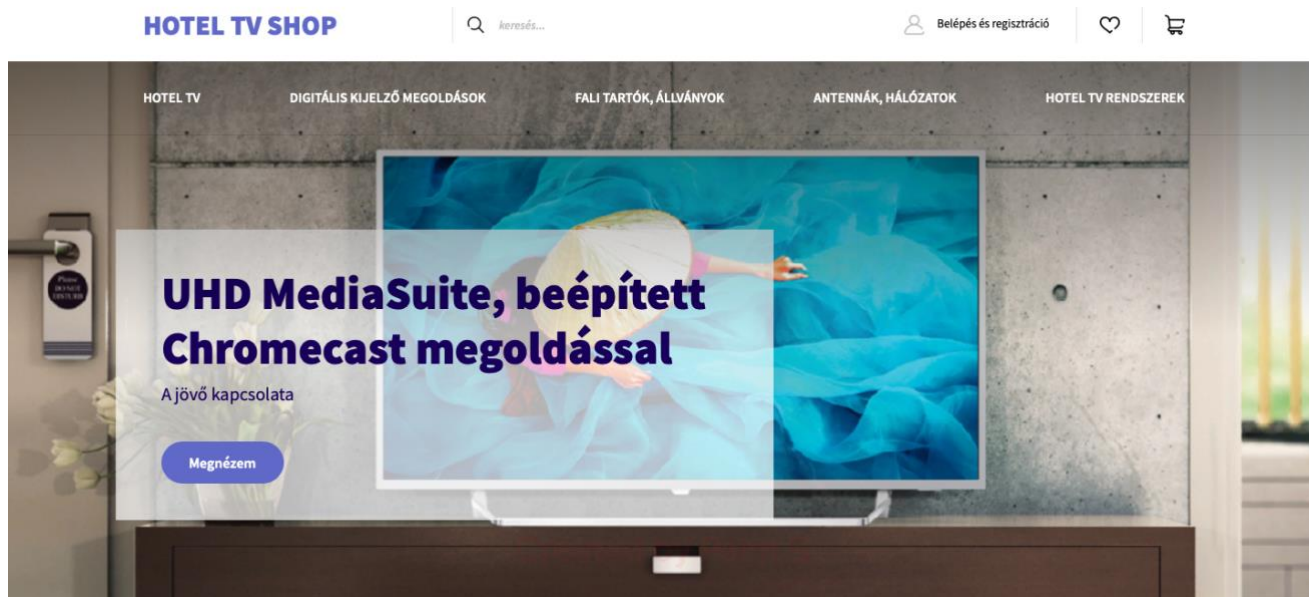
HOTEL TV SHOP

keresés...

Belépés és regisztráció

HOTEL TV
DIGITÁLIS KIJELZŐ MEGOLDÁSOK
FALI TARTÓK, ÁLLVÁNYOK
ANTENNÁK, HÁLÓZATOK
HOTEL TV RENDSZEREK

Please DO NOT DISTURB

UHD MediaSuite, beépített Chromecast megoldással

A jövő kapcsolata

Megnézem